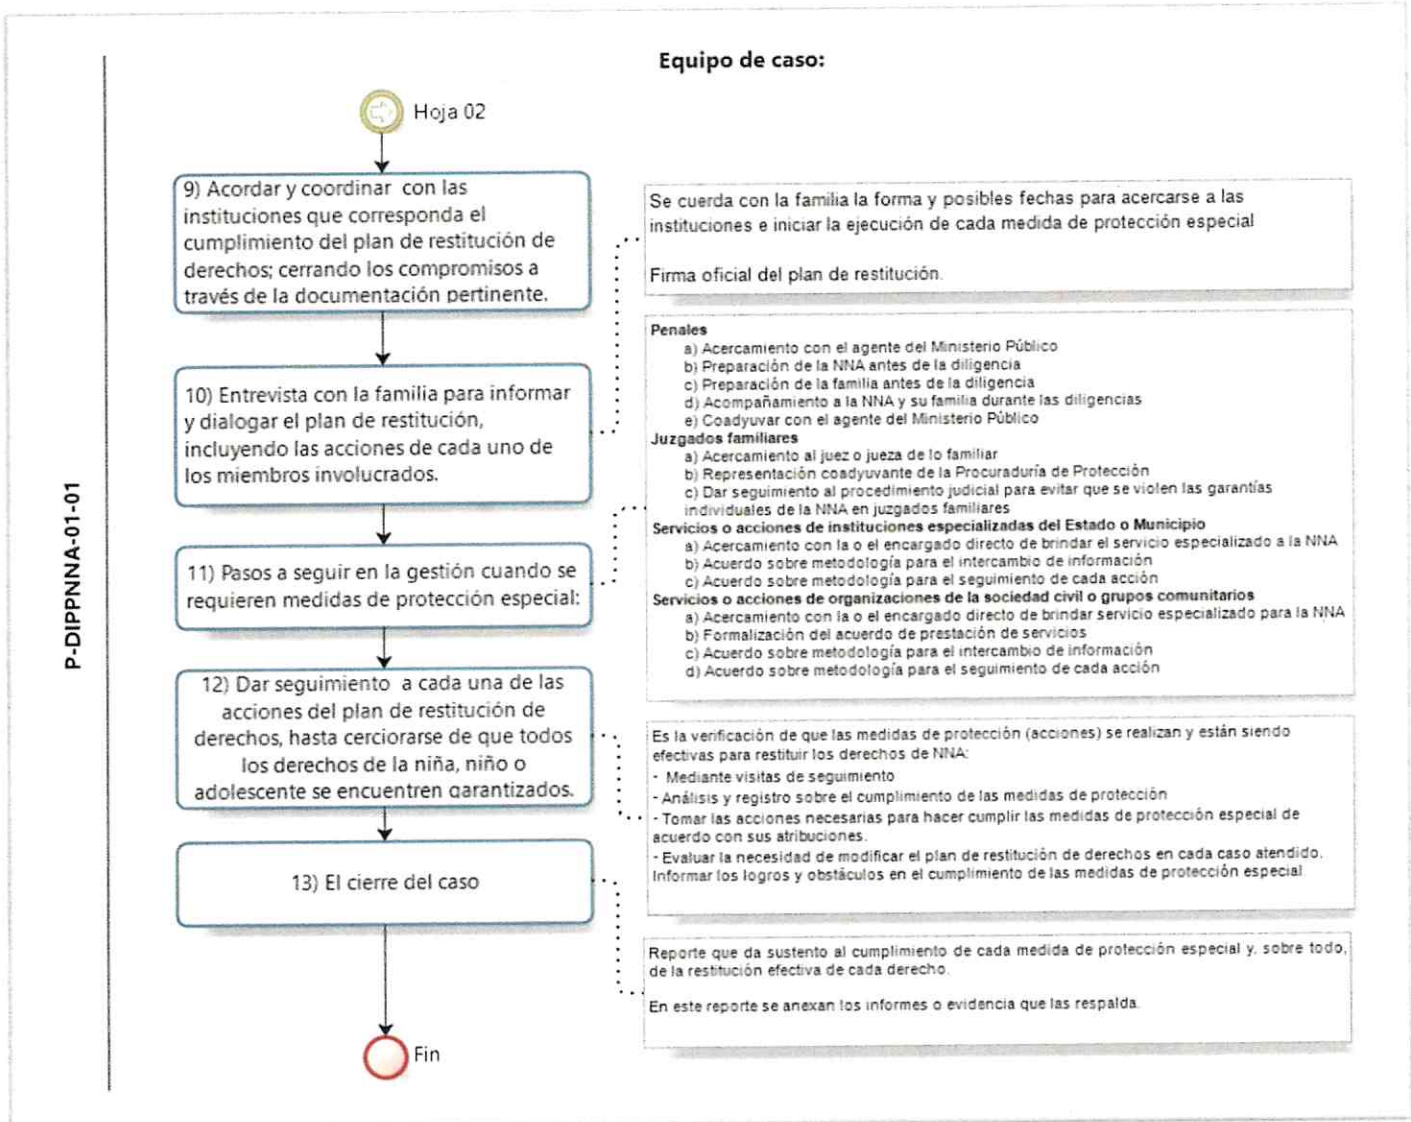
P-DIPPNNA-01-01

Equipo de caso:

Hoja 02

9) Acordar y coordinar con las instituciones que corresponda el cumplimiento del plan de restitución de derechos; cerrando los compromisos a través de la documentación pertinente.

Se cuerda con la familia la forma y posibles fechas para acercarse a las instituciones e iniciar la ejecución de cada medida de protección especial

Firma oficial del plan de restitución.

10) Entrevista con la familia para informar y dialogar el plan de restitución, incluyendo las acciones de cada uno de los miembros involucrados.

Penales
a) Acercamiento con el agente del Ministerio Público
b) Preparación de la NNA antes de la diligencia
c) Preparación de la familia antes de la diligencia
d) Acompañamiento a la NNA y su familia durante las diligencias
e) Coadyuvar con el agente del Ministerio Público
Juzgados familiares
a) Acercamiento al juez o jueza de lo familiar
b) Representación coadyuvante de la Procuraduría de Protección
c) Dar seguimiento al procedimiento judicial para evitar que se violen las garantías individuales de la NNA en juzgados familiares
Servicios o acciones de instituciones especializadas del Estado o Municipio
a) Acercamiento con la o el encargado directo de brindar el servicio especializado a la NNA
b) Acuerdo sobre metodología para el intercambio de información
c) Acuerdo sobre metodología para el seguimiento de cada acción
Servicios o acciones de organizaciones de la sociedad civil o grupos comunitarios
a) Acercamiento con la o el encargado directo de brindar servicio especializado para la NNA
b) Formalización del acuerdo de prestación de servicios
c) Acuerdo sobre metodología para el intercambio de información
d) Acuerdo sobre metodología para el seguimiento de cada acción

11) Pasos a seguir en la gestión cuando se requieren medidas de protección especial:

12) Dar seguimiento a cada una de las acciones del plan de restitución de derechos, hasta cerciorarse de que todos los derechos de la niña, niño o adolescente se encuentren garantizados.

Es la verificación de que las medidas de protección (acciones) se realizan y están siendo efectivas para restituir los derechos de NNA:
- Mediante visitas de seguimiento
- Análisis y registro sobre el cumplimiento de las medidas de protección
- Tomar las acciones necesarias para hacer cumplir las medidas de protección especial de acuerdo con sus atribuciones.
- Evaluar la necesidad de modificar el plan de restitución de derechos en cada caso atendido. Informar los logros y obstáculos en el cumplimiento de las medidas de protección especial.

13) El cierre del caso

Reporte que da sustento al cumplimiento de cada medida de protección especial y, sobre todo, de la restitución efectiva de cada derecho.

En este reporte se anexan los informes o evidencia que las respalda.

Fin